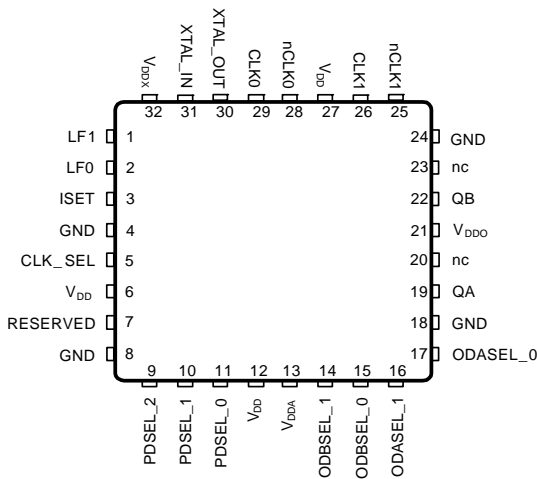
$V_{DDX}$ 32
XTAL_IN 31
XTAL_OUT 30
CLK0 29
nCLK0 28
$V_{DD}$ 27
CLK1 26
nCLK1 25

LF1 1
LF0 2
ISET 3
GND 4
CLK_SEL 5
$V_{DD}$ 6
RESERVED 7
GND 8

24 GND
23 nc
22 QB
21 $V_{DDO}$
20 nc
19 QA
18 GND
17 ODASEL_0

9 PDSEL_2
10 PDSEL_1
11 PDSEL_0
12 $V_{DD}$
13 $V_{DDA}$
14 ODBSEL_1
15 ODBSEL_0
16 ODASEL_1